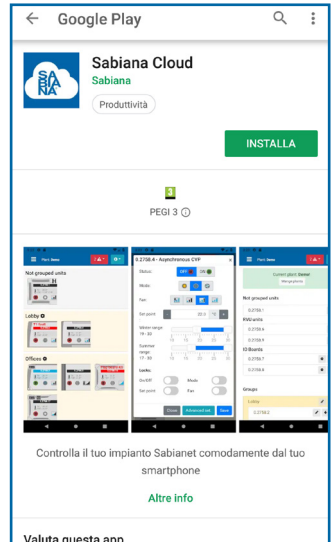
Google Play

Sabiana Cloud

Sabiana

Produttività

INSTALLA

3

PEGI 3

Not grouped units

Lobby

Offices

0.2758.4 - Asynchronous CVP

Status

Mode

Fan

Set point

Winter range

Summer range

Locks

On/Off

Mode

Set point

Fan

Close

Advanced set

Save

Current plant

Not grouped units

RVU units

IO Boards

Groups

Controlla il tuo impianto Sabianet comodamente dal tuo smartphone

Altre info

Valuta questa app